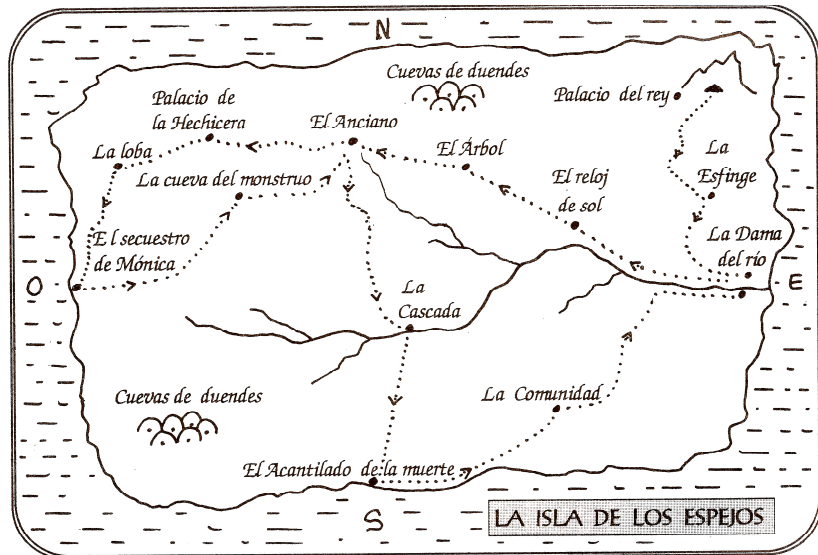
N

Cuevas de duendes

Palacio del rey

Palacio de la Hechicera

El Anciano

La loba

El Árbol

La Esfinge

La cueva del monstruo

El reloj de sol

El secuestro de Mónica

La Dama del río

O

E

La Cascada

Cuevas de duendes

La Comunidad

El Acantilado de la muerte

S

LA ISLA DE LOS ESPEJOS